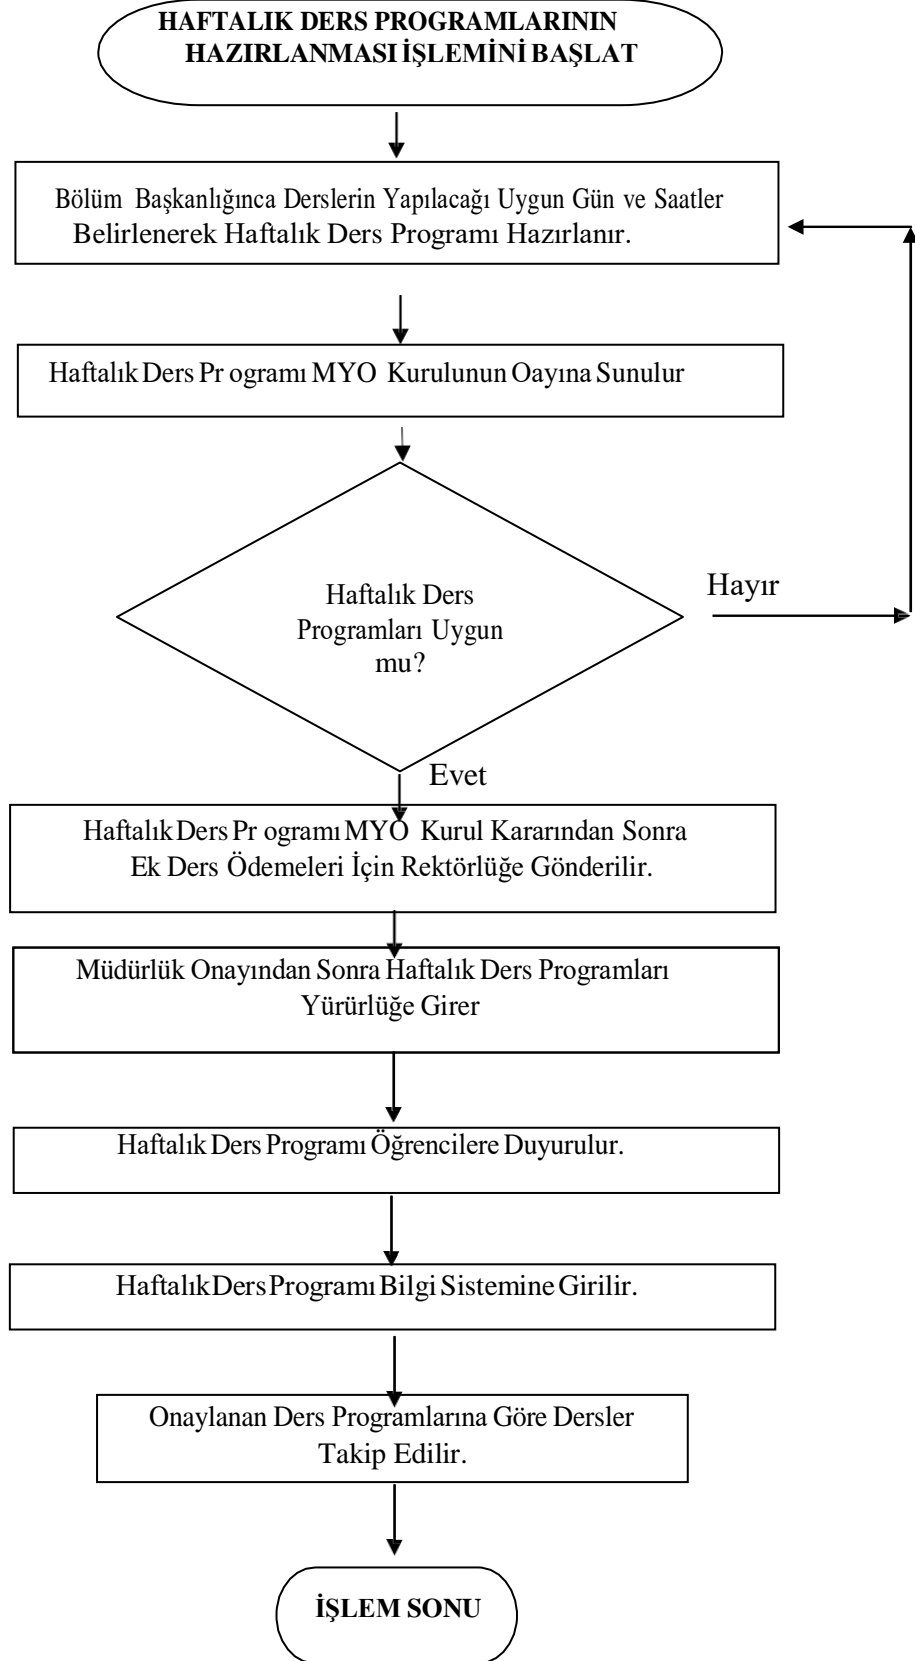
HAFTALIK DERS PROGRAMLARININ HAZIRLANMASI İŞLEMİNİ BAŞLAT

Bölüm Başkanlığınca Derslerin Yapılacağı Uygun Gün ve Saatler Belirlenerek Haftalık Ders Programı Hazırlanır.

Haftalık Ders Pr ogramı MYO Kurulunun Oayına Sunulur

Haftalık Ders Programları Uygun mu?

Hayır

Evet

Haftalık Ders Pr ogramı MYO Kurul Kararından Sonra Ek Ders Ödemeleri İçin Rektörlüğe Gönderilir.

Müdürlük Onayından Sonra Haftalık Ders Programları Yürürlüğe Girer

Haftalık Ders Programı Öğrencilere Duyurulur.

Haftalık Ders Programı Bilgi Sistemine Girilir.

Onaylanan Ders Programlarına Göre Dersler Takip Edilir.

İŞLEM SONU